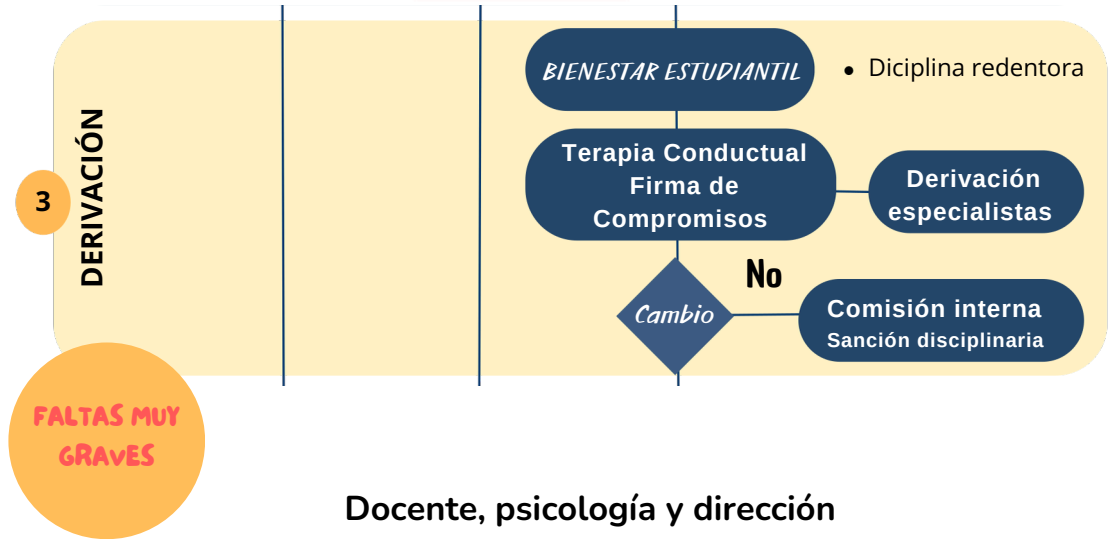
3

DERIVACIÓN

BIENESTAR ESTUDIANTIL

• Diciplina redentora

Terapia Conductual Firma de Compromisos

Derivación especialistas

No

Cambio

Comisión interna
Sanción disciplinaria

FALTAS MUY GRAVES

Docente, psicología y dirección